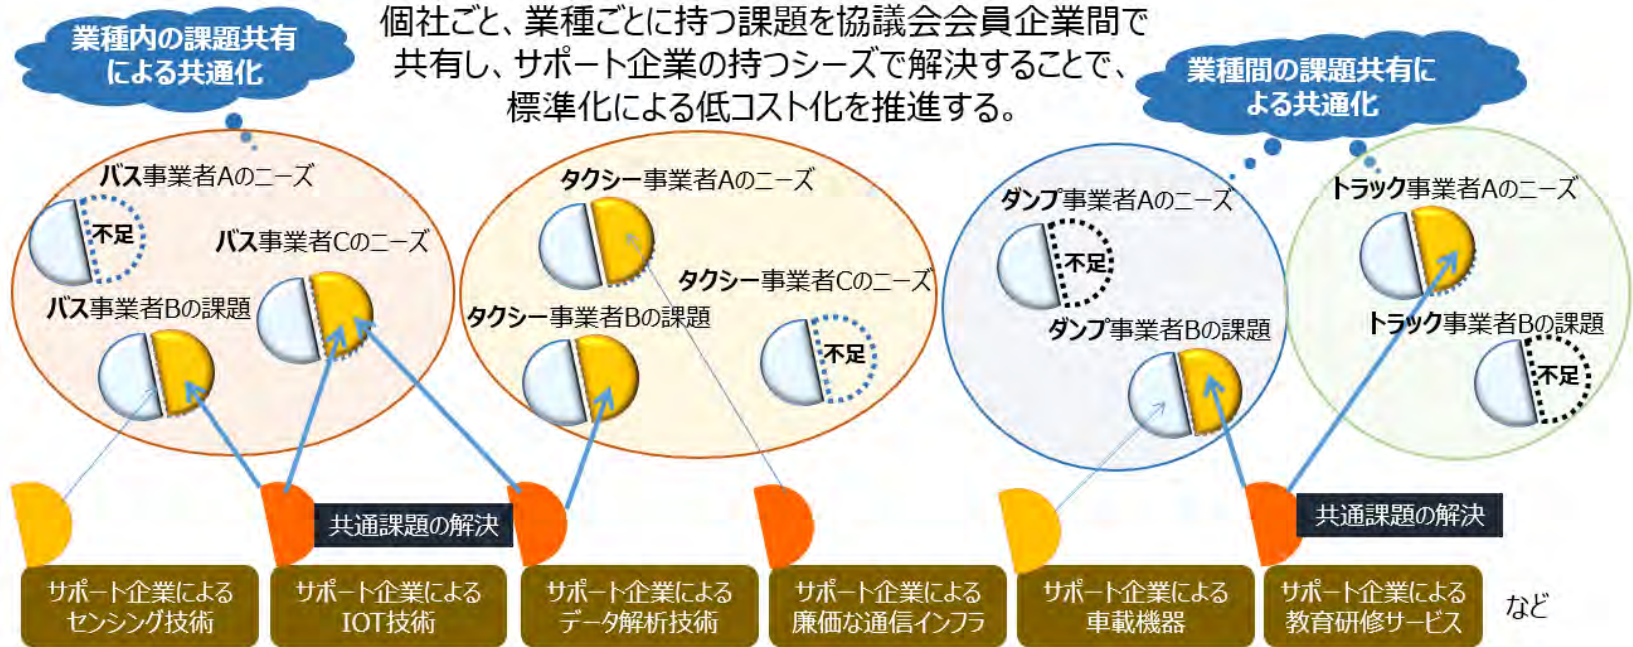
業種内の課題共有による共通化

個社ごと、業種ごとに持つ課題を協議会会員企業間で共有し、サポート企業の持つシーズで解決することで、標準化による低コスト化を推進する。

業種間の課題共有による共通化

バス事業者Aのニーズ

不足

バス事業者Cのニーズ

バス事業者Bの課題

タクシー事業者Aのニーズ

タクシー事業者Cのニーズ

タクシー事業者Bの課題

不足

ダンプ事業者Aのニーズ

不足

ダンプ事業者Bの課題

トラック事業者Aのニーズ

トラック事業者Bの課題

不足

共通課題の解決

共通課題の解決

サポート企業によるセンシング技術

サポート企業によるIOT技術

サポート企業によるデータ解析技術

サポート企業による廉価な通信インフラ

サポート企業による車載機器

サポート企業による教育研修サービス

など